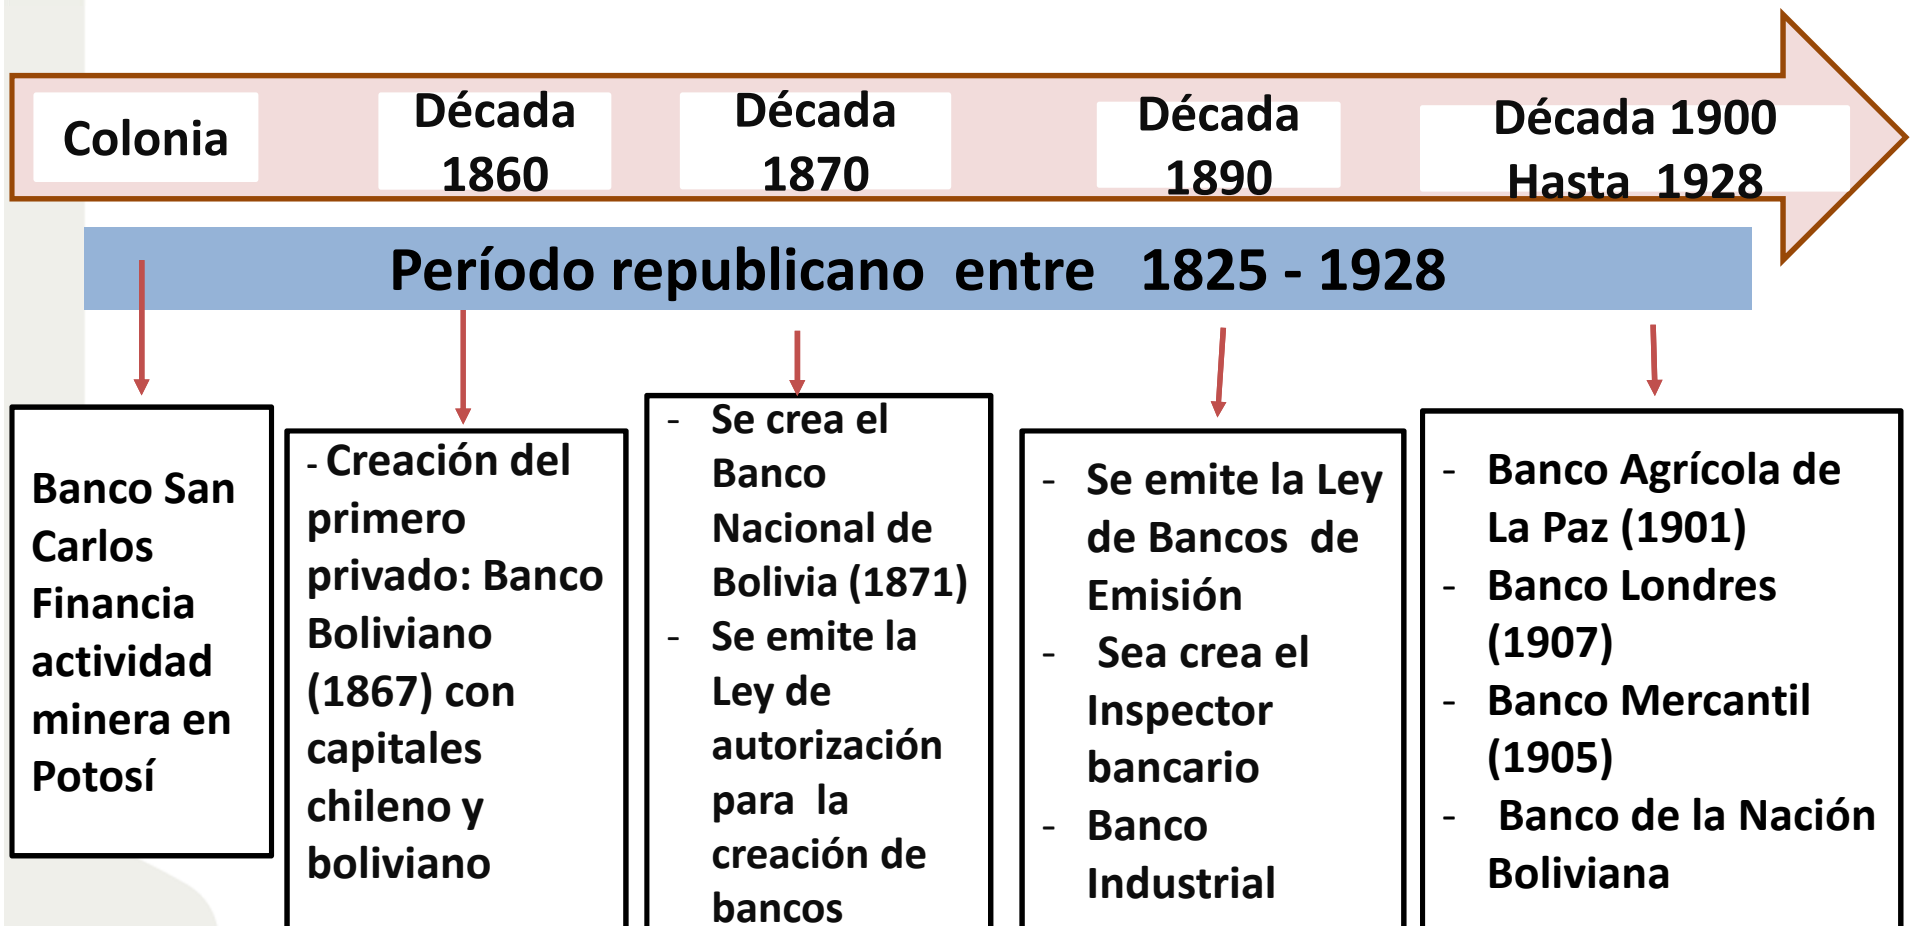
Colonia

Década 1860

Década 1870

Década 1890

Década 1900 Hasta 1928

Período republicano entre 1825 - 1928

Banco San Carlos Financia actividad minera en Potosí

- Creación del primero privado: Banco Boliviano (1867) con capitales chileno y boliviano

- Se crea el Banco Nacional de Bolivia (1871)
- Se emite la Ley de autorización para la creación de bancos

- Se emite la Ley de Bancos de Emisión
- Sea crea el Inspector bancario
- Banco Industrial

- Banco Agrícola de La Paz (1901)
- Banco Londres (1907)
- Banco Mercantil (1905)
- Banco de la Nación Boliviana